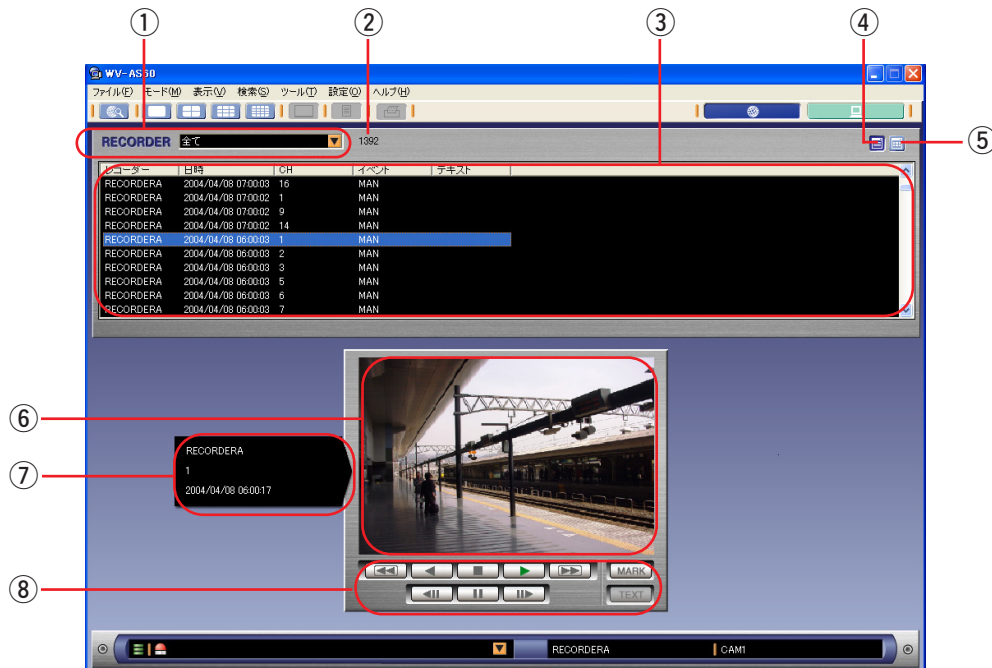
①
②
③
④
⑤
⑥
⑦
⑧

WV-AS60

ファイル(F) モード(M) 表示(V) 検索(S) ツール(T) 設定(O) ヘルプ(H)

RECORDER 全て

1392

| レコーダー | 日時 | CH | イベント | テキスト |
|---|---|---|---|---|
| RECORDERA | 2004/04/08 07:00:03 | 16 | MAN | |
| RECORDERA | 2004/04/08 07:00:02 | 1 | MAN | |
| RECORDERA | 2004/04/08 07:00:02 | 9 | MAN | |
| RECORDERA | 2004/04/08 07:00:02 | 14 | MAN | |
| RECORDERA | 2004/04/08 06:00:03 | 1 | MAN | |
| RECORDERA | 2004/04/08 06:00:03 | 2 | MAN | |
| RECORDERA | 2004/04/08 06:00:03 | 3 | MAN | |
| RECORDERA | 2004/04/08 06:00:03 | 5 | MAN | |
| RECORDERA | 2004/04/08 06:00:03 | 6 | MAN | |
| RECORDERA | 2004/04/08 06:00:03 | 7 | MAN | |

RECORDERA
1
2004/04/08 06:00:17

MARK
TEXT

RECORDERA
CAM1